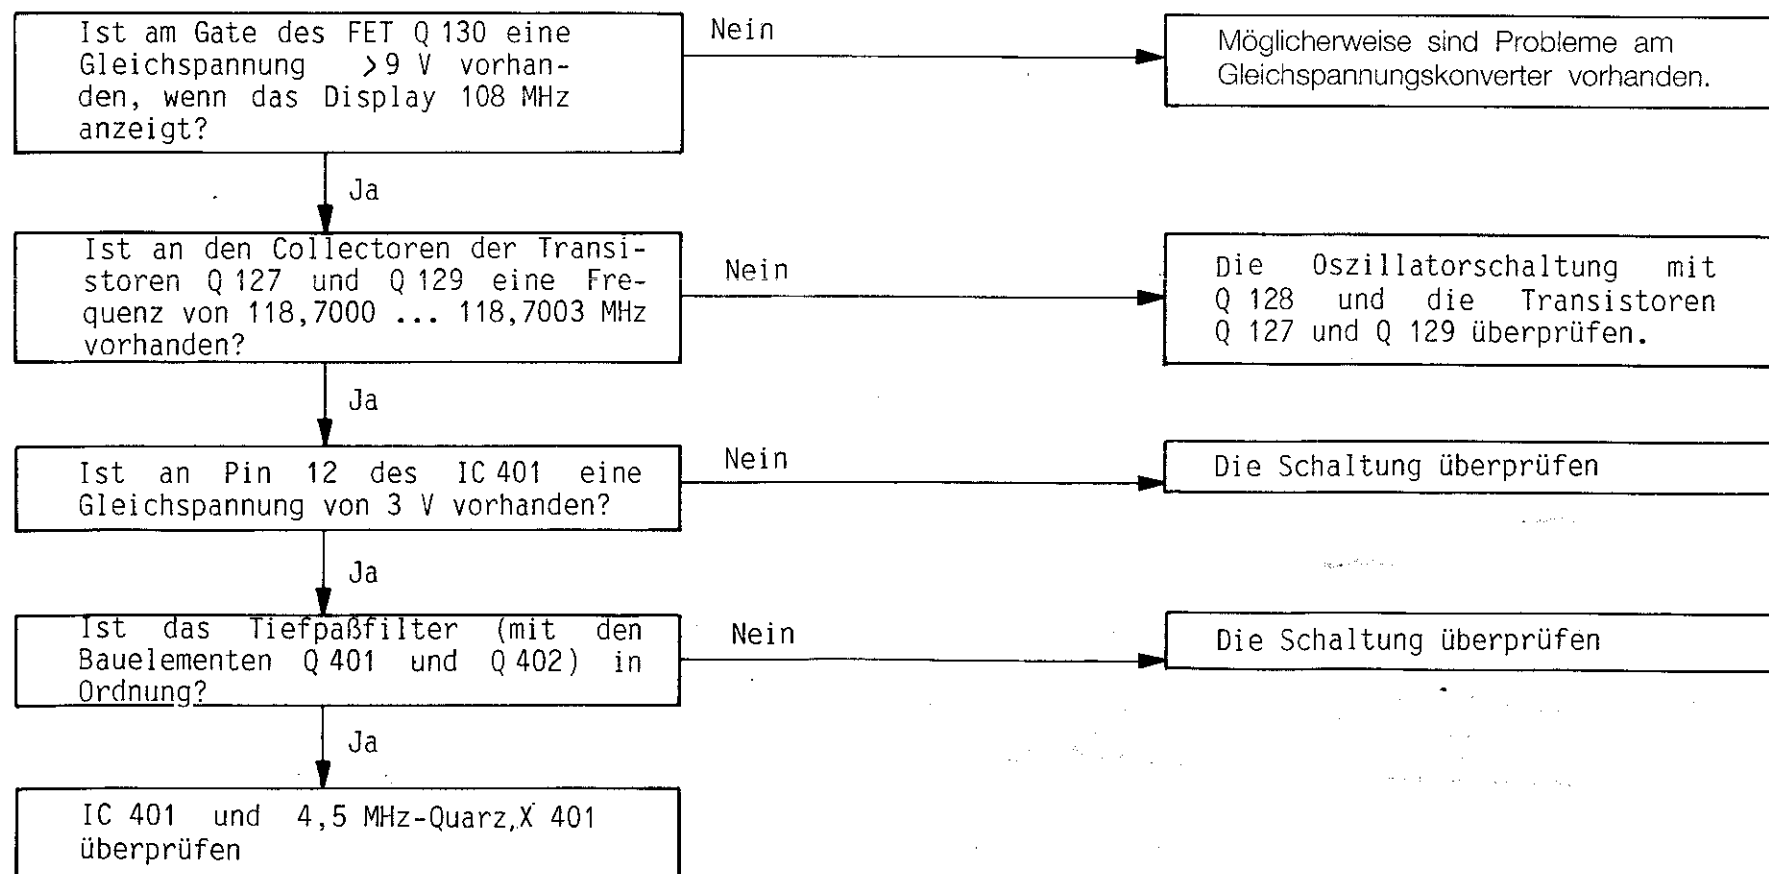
Ist am Gate des FET Q 130 eine Gleichspannung >9 V vorhanden, wenn das Display 108 MHz anzeigt?

Nein

Möglicherweise sind Probleme am Gleichspannungskonverter vorhanden.

Ja

Ist an den Collectoren der Transistoren Q 127 und Q 129 eine Frequenz von 118,7000 ... 118,7003 MHz vorhanden?

Nein

Die Oszillatorschaltung mit Q 128 und die Transistoren Q 127 und Q 129 überprüfen.

Ja

Ist an Pin 12 des IC 401 eine Gleichspannung von 3 V vorhanden?

Nein

Die Schaltung überprüfen

Ja

Ist das Tiefpaßfilter (mit den Bauelementen Q 401 und Q 402) in Ordnung?

Nein

Die Schaltung überprüfen

Ja

IC 401 und 4,5 MHz-Quarz,X 401 überprüfen